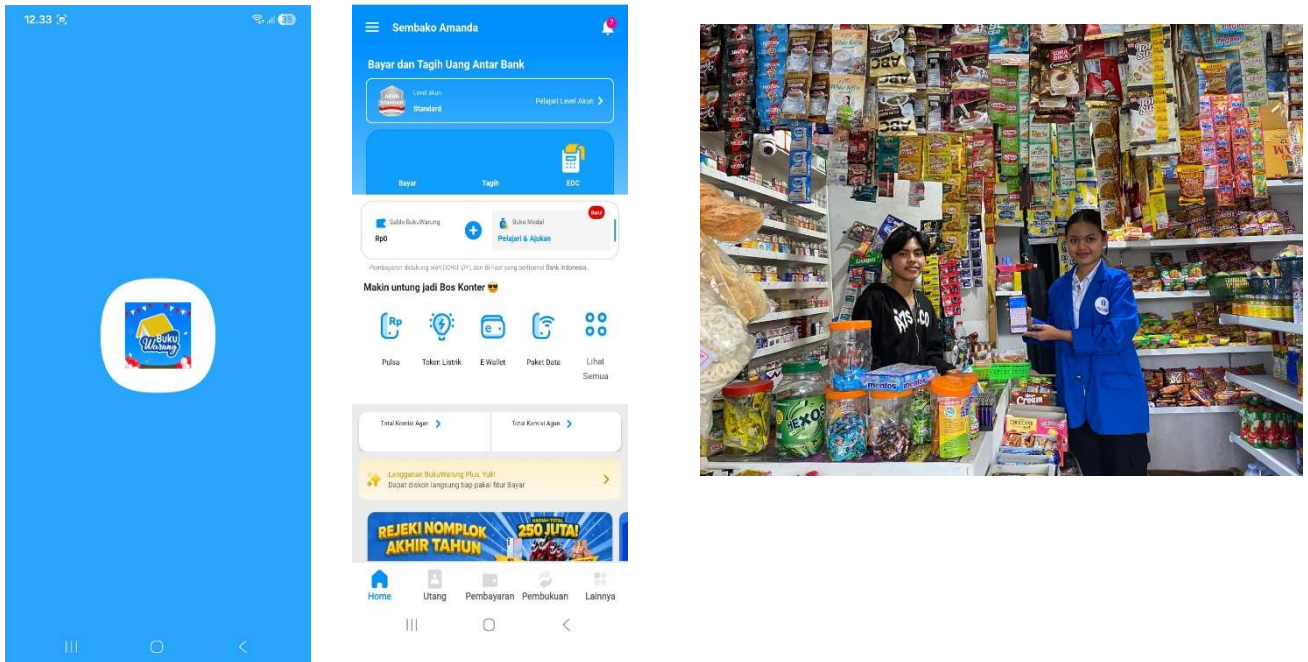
12.33

Buku Warung

Sembako Amanda

Bayar dan Tagih Uang Antar Bank

Level akun
Standard
Pelajari Level Akun >

Bayar
Tagih
EDC

Saldo BukuWarung
Rp0

Buku Modal
Baru
Pelajari & Ajukan

Pembayaran didukung oleh DOKU, OY!, dan BI-Fast yang berlisensi Bank Indonesia.

Makin untung jadi Bos Konter 😎

Pulsa
Token Listrik
E-Wallet
Paket Data
Lihat Semua

Total Komisi Agen >
Total Komisi Agen >

Langganan BukuWarung Plus, Yuk!
Dapat diskon langsung tiap pakai fitur Bayar

REJEKI NOMPLOK AKHIR TAHUN
250 JUTA!

Home
Utang
Pembayaran
Pembukuan
Lainnya